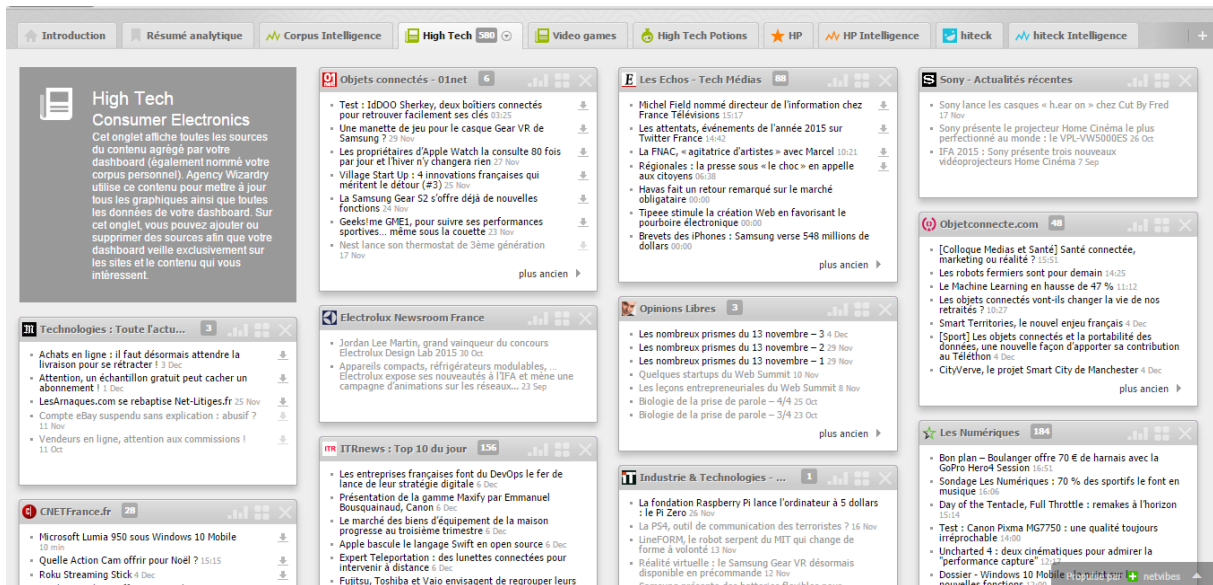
Introduction | Résumé analytique | Corpus Intelligence | High Tech 580 | Video games | High Tech Potions | HP | HP Intelligence | hiteck | hiteck Intelligence | +

High Tech
Consumer Electronics
Cet onglet affiche toutes les sources du contenu agrégé par votre dashboard (également nommé votre corpus personnel). Agency Wizardry utilise ce contenu pour mettre à jour tous les graphiques ainsi que toutes les données de votre dashboard. Sur cet onglet, vous pouvez ajouter ou supprimer des sources afin que votre dashboard veille exclusivement sur les sites et le contenu qui vous intéressent.

Technologies : Toute l'actu... 3
Achats en ligne : il faut désormais attendre la livraison pour se rétracter 3 Dec
Attention, un échantillon gratuit peut cacher un abonnement ! 1 Dec
LesArnaques.com se rebaptise Net-Litiges.fr 25 Nov
Compte eBay suspendu sans explication : abusif ? 11 Nov
Vendeurs en ligne, attention aux commissions ! 11 Oct

CNETFrance.fr 28
Microsoft Lumia 950 sous Windows 10 Mobile 10 min
Quelle Action Cam offrir pour Noël ? 15:15
Roku Streaming Stick 4 Dec

Objets connectés - 01net 6
Test : IdDOO Sherkey, deux boîtiers connectés pour retrouver facilement ses clés 03:25
Une manette de jeu pour le casque Gear VR de Samsung ? 29 Nov
Les propriétaires d'Apple Watch la consulte 80 fois par jour et l'hiver n'y changera rien 27 Nov
Village Start Up : 4 innovations françaises qui méritent le détour (#3) 25 Nov
La Samsung Gear S2 s'offre déjà de nouvelles fonctions 24 Nov
Geeks'me GME1, pour suivre ses performances sportives... même sous la couette 23 Nov
Nest lance son thermostat de 3ème génération 17 Nov
plus ancien

Electrolux Newsroom France
Jordan Lee Martin, grand vainqueur du concours Electrolux Design Lab 2015 30 Oct
Appareils compacts, réfrigérateurs modulables, ... Electrolux expose ses nouveautés à l'IFA et mène une campagne d'animations sur les réseaux... 23 Sep

ITRnews : Top 10 du jour 156
Les entreprises françaises font du DevOps le fer de lance de leur stratégie digitale 6 Dec
Présentation de la gamme Maxify par Emmanuel Bousquainaud, Canon 6 Dec
Le marché des biens d'équipement de la maison progresse au troisième trimestre 6 Dec
Apple bascule le langage Swift en open source 6 Dec
Expert Teleportation : des lunettes connectées pour intervenir à distance 6 Dec
Fujitsu, Toshiba et Vaio envisagent de regrouper leurs

Les Echos - Tech Médias 88
Michel Field nommé directeur de l'information chez France Télévisions 15:17
Les attentats, événements de l'année 2015 sur Twitter France 14:42
La FNAC, « agitatrice d'artistes » avec Marcel 10:21
Régionales : la presse sous « le choc » en appelle aux citoyens 06:38
Havas fait un retour remarqué sur le marché obligataire 00:00
Tipeee stimule la création Web en favorisant le pourboire électronique 00:00
Brevets des iPhones : Samsung verse 548 millions de dollars 00:00
plus ancien

Opinions Libres 3
Les nombreux prismes du 13 novembre – 3 4 Dec
Les nombreux prismes du 13 novembre – 2 29 Nov
Les nombreux prismes du 13 novembre – 1 29 Nov
Quelques startups du Web Summit 10 Nov
Les leçons entrepreneuriales du Web Summit 8 Nov
Biologie de la prise de parole – 4/4 25 Oct
Biologie de la prise de parole – 3/4 23 Oct
plus ancien

Industrie & Technologies - ... 1
La fondation Raspberry Pi lance l'ordinateur à 5 dollars : le Pi Zero 26 Nov
La PS4, outil de communication des terroristes ? 16 Nov
LineFORM, le robot serpent du MIT qui change de forme à volonté 13 Nov
Réalité virtuelle : le Samsung Gear VR désormais disponible en précommande 12 Nov
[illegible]

Sony - Actualités récentes
Sony lance les casques « h.ear on » chez Cut By Fred 17 Nov
Sony présente le projecteur Home Cinéma le plus perfectionné au monde : le VPL-VW5000ES 26 Oct
IFA 2015 : Sony présente trois nouveaux vidéoprojecteurs Home Cinéma 7 Sep

Objetconnecte.com 48
[Colloque Medias et Santé] Santé connectée, marketing ou réalité ? 15:51
Les robots fermiers sont pour demain 14:25
Le Machine Learning en hausse de 47 % 11:52
Les objets connectés vont-ils changer la vie de nos retraités ? 10:27
Smart Territories, le nouvel enjeu français 4 Dec
[Sport] Les objets connectés et la portabilité des données, une nouvelle façon d'apporter sa contribution au Téléthon 4 Dec
CityVerve, le projet Smart City de Manchester 4 Dec
plus ancien

Les Numériques 184
Bon plan – Boulanger offre 70 € de harnais avec la GoPro Hero4 Session 16:51
Sondage Les Numériques : 70 % des sportifs le font en musique 16:06
Day of the Tentacle, Full Throttle : remakes à l'horizon 15:14
Test : Canon Pixma MG7750 : une qualité toujours irréprochable 14:00
Uncharted 4 : deux cinématiques pour admirer la "performance capture" 12:17
Dossier - Windows 10 Mobile : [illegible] nouvelles fonctions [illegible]

Proposé par netvibes